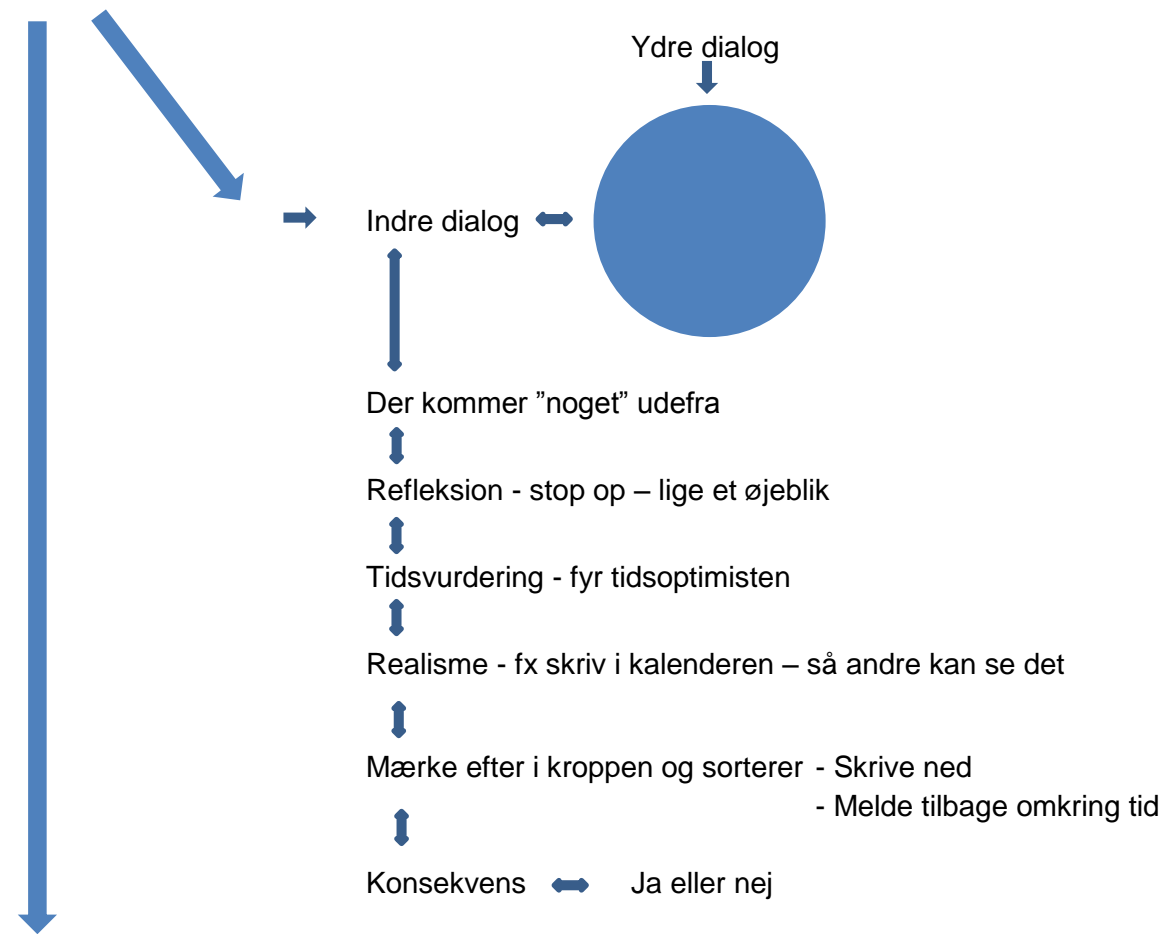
Ydre dialog

Indre dialog

Der kommer ”noget” udefra

Refleksion - stop op – lige et øjeblik

Tidsvurdering - fyr tidsoptimisten

Realisme - fx skriv i kalenderen – så andre kan se det

Mærke efter i kroppen og sorterer - Skrive ned
- Melde tilbage omkring tid

Konsekvens Ja eller nej